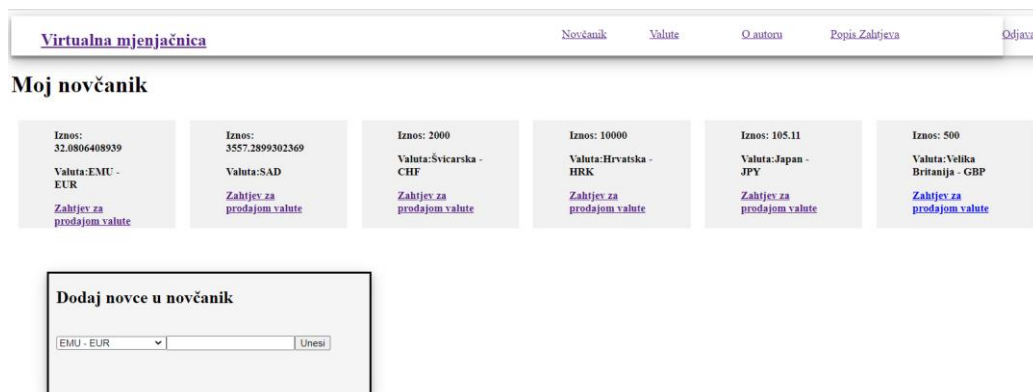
Virtualna mjenjačnica

Novčanik Valute O autoru Popis Zahtjeva Odjava

Moj novčanik

Iznos: 32.0806408939

Valuta:EMU - EUR

Zahtjev za prodajom valute

Iznos: 3557.2899302369

Valuta:SAD

Zahtjev za prodajom valute

Iznos: 2000

Valuta:Švicarska - CHF

Zahtjev za prodajom valute

Iznos: 10000

Valuta:Hrvatska - HRK

Zahtjev za prodajom valute

Iznos: 105.11

Valuta:Japan - JPY

Zahtjev za prodajom valute

Iznos: 500

Valuta:Velika Britanija - GBP

Zahtjev za prodajom valute

Dodaj novce u novčanik

EMU - EUR

Unesi